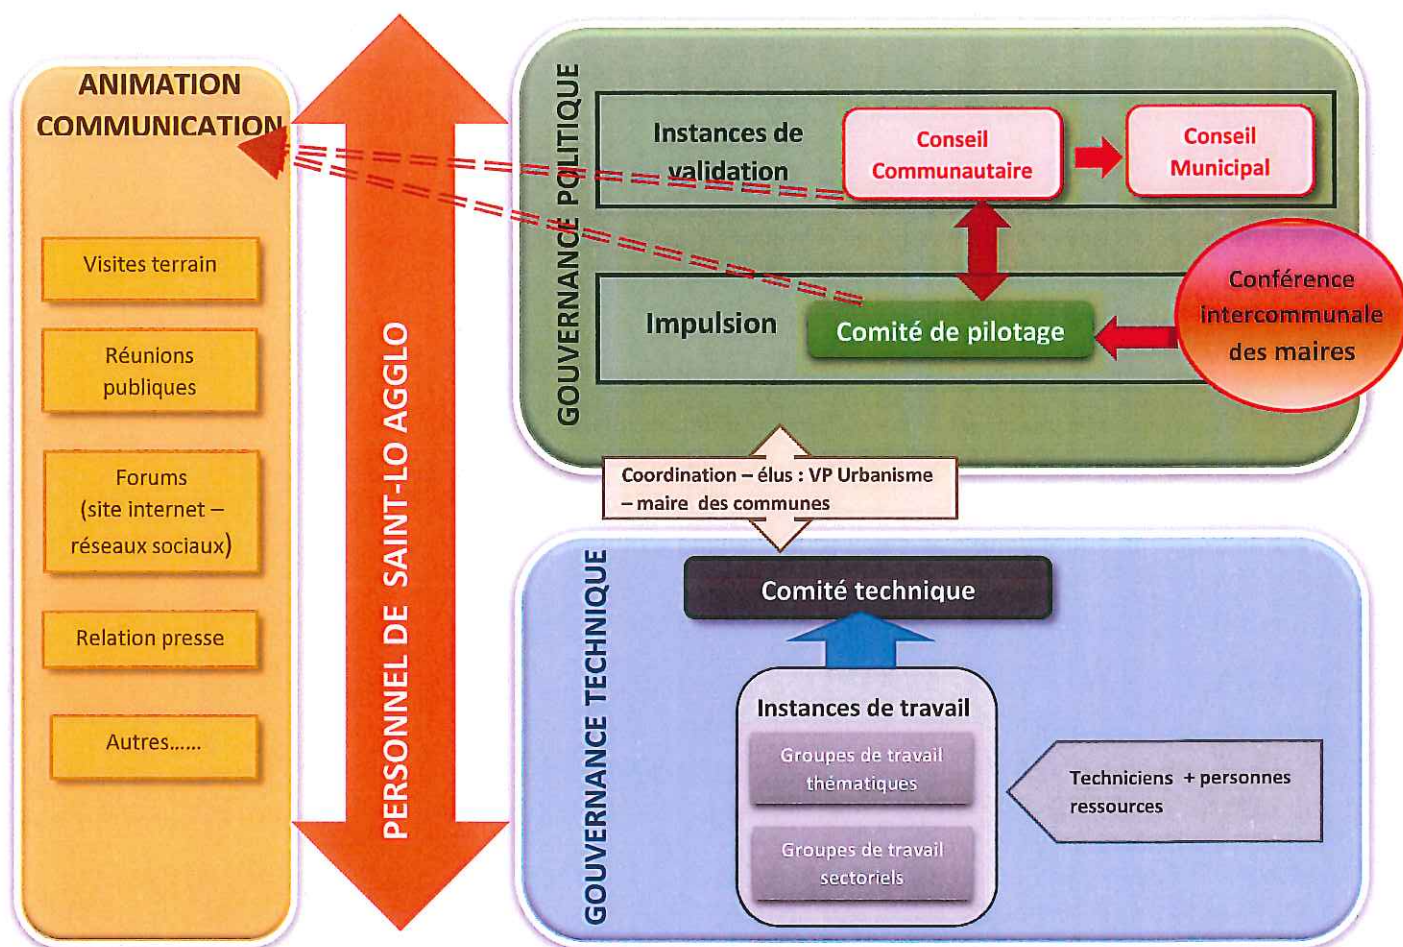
ANIMATION COMMUNICATION

Visites terrain

Réunions publiques

Forums (site internet – réseaux sociaux)

Relation presse

Autres......

PERSONNEL DE SAINT-LO AGGLO

GOUVERNANCE POLITIQUE

Instances de validation

Conseil Communautaire

Conseil Municipal

Impulsion

Comité de pilotage

Conférence intercommunale des maires

Coordination – élus : VP Urbanisme – maire des communes

GOUVERNANCE TECHNIQUE

Comité technique

Instances de travail

Groupes de travail thématiques

Groupes de travail sectoriels

Techniciens + personnes ressources